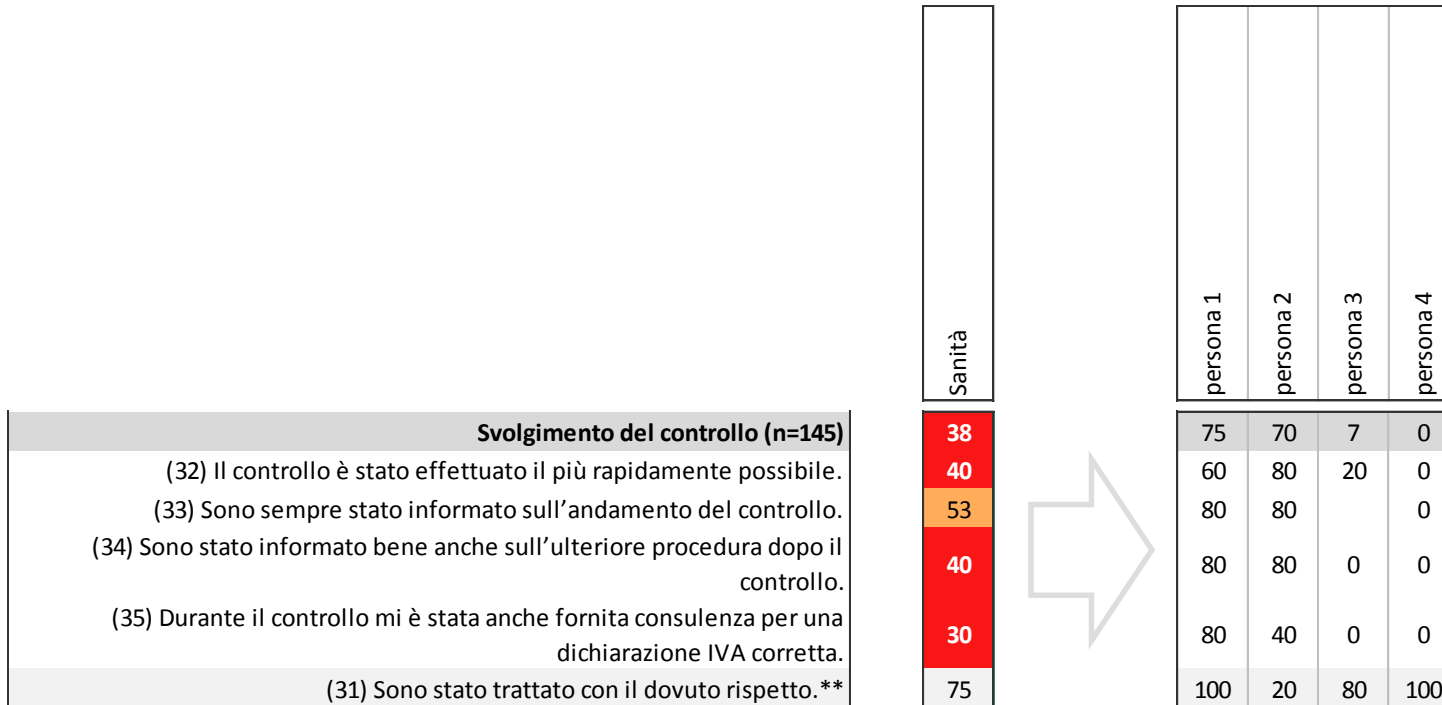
|  | Sanità |  | persona 1 | persona 2 | persona 3 | persona 4 |
|---|---|---|---|---|---|---|
| **Svolgimento del controllo (n=145)** | **38** |  | 75 | 70 | 7 | 0 |
| (32) Il controllo è stato effettuato il più rapidamente possibile. | **40** |  | 60 | 80 | 20 | 0 |
| (33) Sono sempre stato informato sull'andamento del controllo. | 53 |  | 80 | 80 |  | 0 |
| (34) Sono stato informato bene anche sull'ulteriore procedura dopo il controllo. | **40** |  | 80 | 80 | 0 | 0 |
| (35) Durante il controllo mi è stata anche fornita consulenza per una dichiarazione IVA corretta. | **30** |  | 80 | 40 | 0 | 0 |
| (31) Sono stato trattato con il dovuto rispetto.** | 75 |  | 100 | 20 | 80 | 100 |